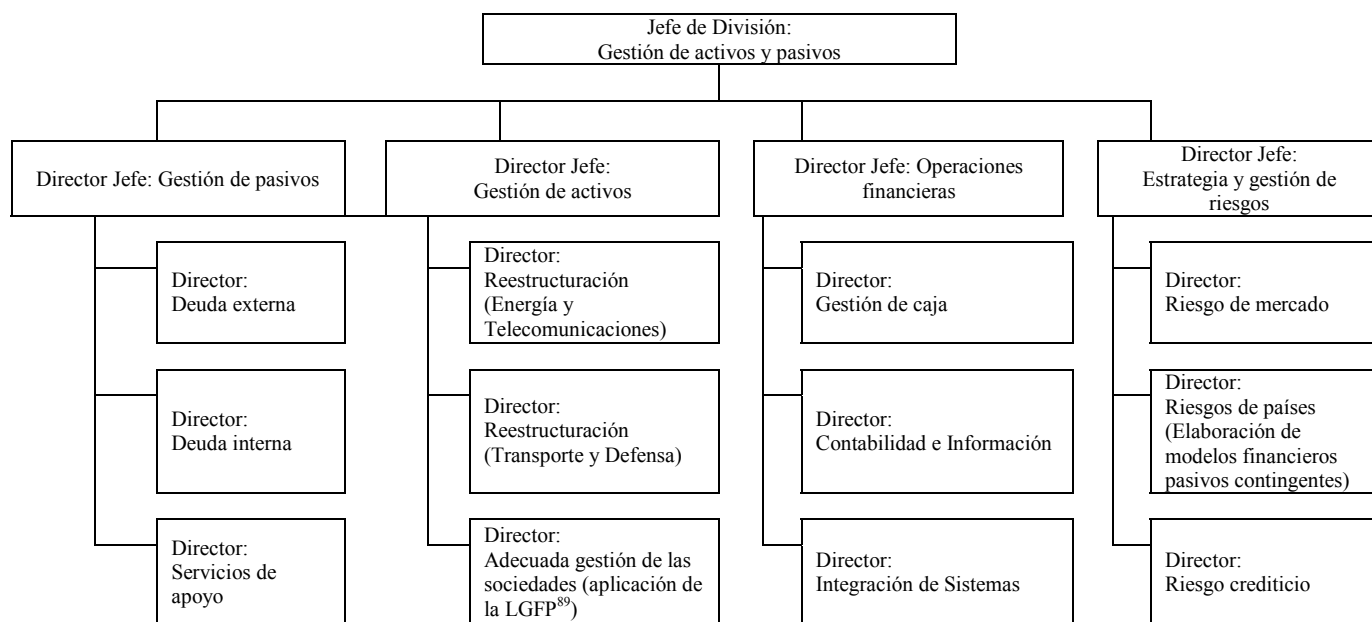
Jefe de División:
Gestión de activos y pasivos

Director Jefe: Gestión de pasivos

Director:
Deuda externa

Director:
Deuda interna

Director:
Servicios de apoyo

Director Jefe:
Gestión de activos

Director:
Reestructuración (Energía y Telecomunicaciones)

Director:
Reestructuración (Transporte y Defensa)

Director:
Adecuada gestión de las sociedades (aplicación de la LGFP$^{89}$)

Director Jefe: Operaciones financieras

Director:
Gestión de caja

Director:
Contabilidad e Información

Director:
Integración de Sistemas

Director Jefe:
Estrategia y gestión de riesgos

Director:
Riesgo de mercado

Director:
Riesgos de países (Elaboración de modelos financieros pasivos contingentes)

Director:
Riesgo crediticio